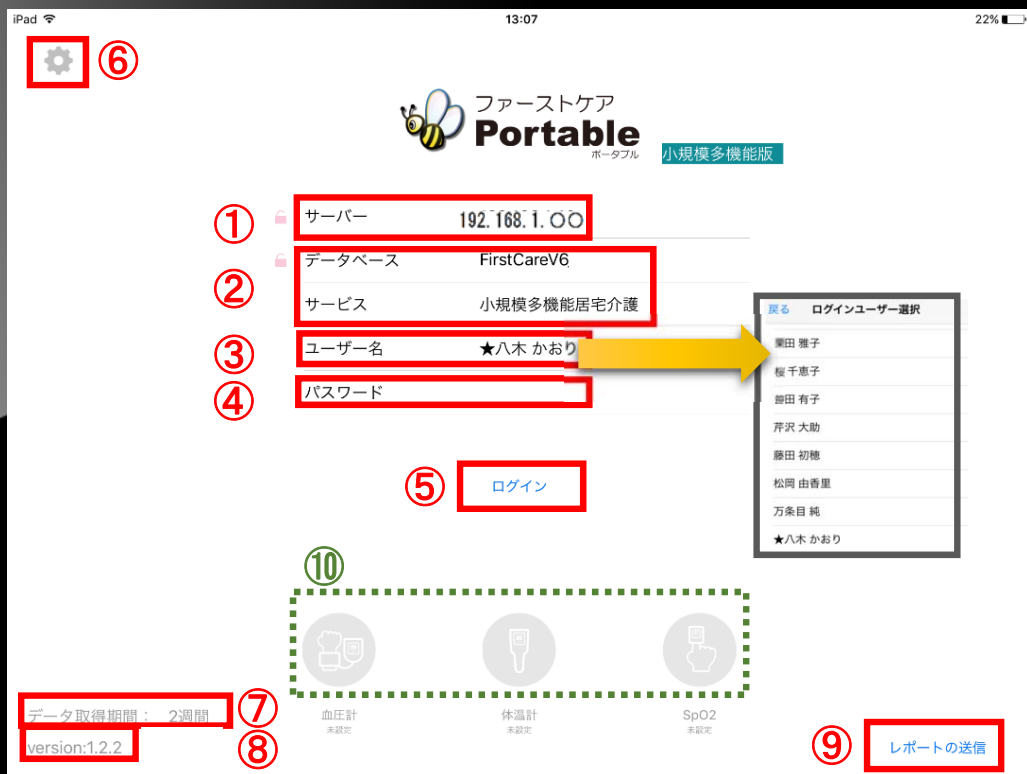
iPad 13:07 22%

⑥

ファーストケア
Portable
ポータブル
小規模多機能版

① サーバー 192.168.1.〇〇

② データベース FirstCareV6
サービス 小規模多機能居宅介護

③ ユーザー名 ★八木 かおり

④ パスワード

戻る ログインユーザー選択
栗田 雅子
桜 千恵子
曽田 有子
芹沢 大助
藤田 初穂
松岡 由香里
万条目 純
★八木 かおり

⑤ ログイン

⑩

血圧計
未設定
体温計
未設定
SpO2
未設定

⑦ データ取得期間： 2週間

⑧ version:1.2.2

⑨ レポートの送信